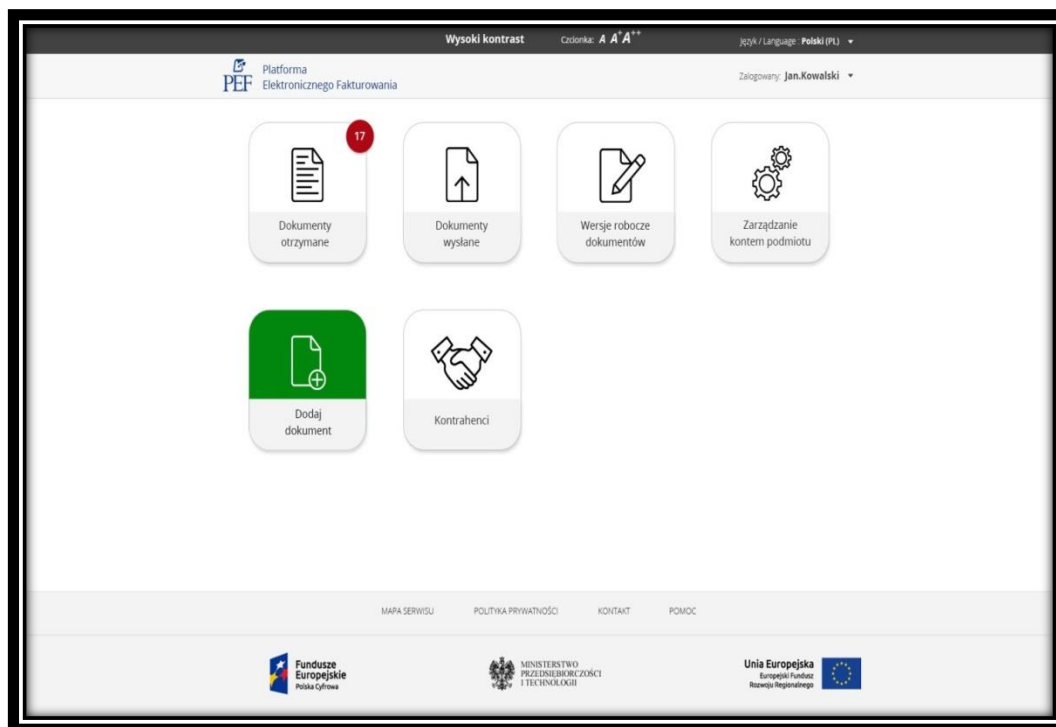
Wysoki kontrast Czcionka: A A$^{+}$ A$^{++}$ Język / Language: Polski (PL)

PEF Platforma Elektronicznego Fakturowania

Zalogowany: Jan.Kowalski

17

Dokumenty otrzymane

Dokumenty wysłane

Wersje robocze dokumentów

Zarządzanie kontem podmiotu

Dodaj dokument

Kontrahenci

MAPA SERWISU POLITYKA PRYWATNOŚCI KONTAKT POMOC

Fundusze Europejskie Polska Cyfrowa

MINISTERSTWO PRZEDSIĘBIORCZOŚCI I TECHNOLOGII

Unia Europejska Europejski Fundusz Rozwoju Regionalnego